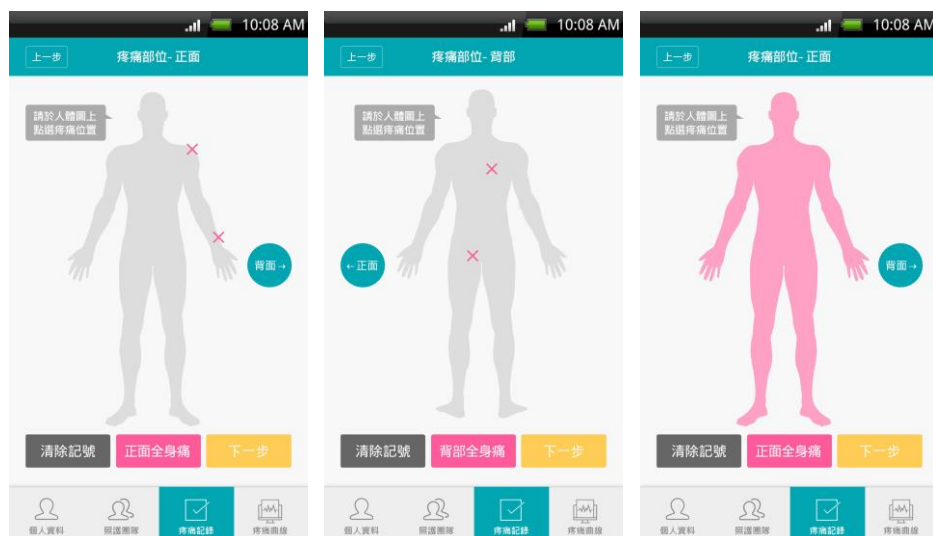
10:08 AM
上一步
疼痛部位- 正面
請於人體圖上點選疼痛位置
背面→
清除記號
正面全身痛
下一步
個人資料
照護團隊
疼痛記錄
疼痛曲線

10:08 AM
上一步
疼痛部位- 背部
請於人體圖上點選疼痛位置
←正面
清除記號
背部全身痛
下一步
個人資料
照護團隊
疼痛記錄
疼痛曲線

10:08 AM
上一步
疼痛部位- 正面
請於人體圖上點選疼痛位置
背面→
清除記號
正面全身痛
下一步
個人資料
照護團隊
疼痛記錄
疼痛曲線